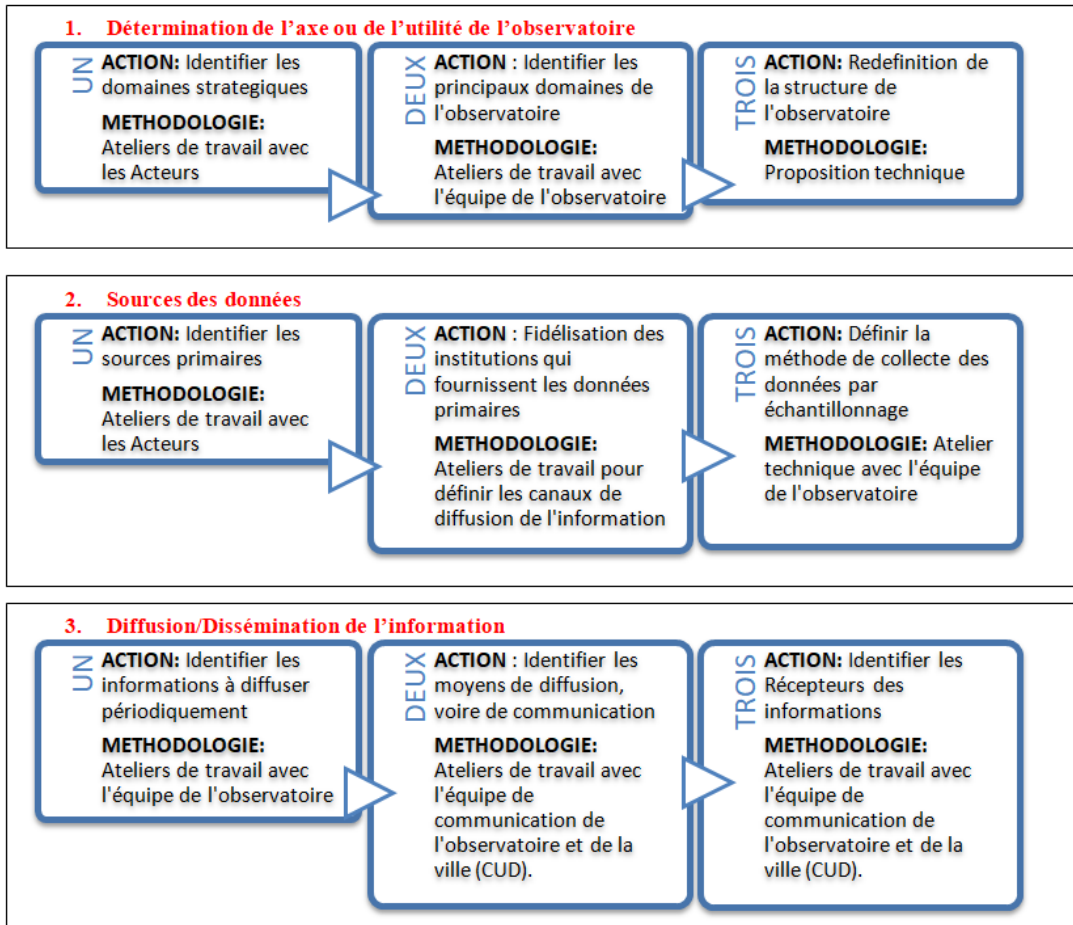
1. Détermination de l'axe ou de l'utilité de l'observatoire

UN
ACTION: Identifier les domaines strategiques
METHODOLOGIE: Ateliers de travail avec les Acteurs

DEUX
ACTION : Identifier les principaux domaines de l'observatoire
METHODOLOGIE: Ateliers de travail avec l'équipe de l'observatoire

TROIS
ACTION: Redefinition de la structure de l'observatoire
METHODOLOGIE: Proposition technique

2. Sources des données

UN
ACTION: Identifier les sources primaires
METHODOLOGIE: Ateliers de travail avec les Acteurs

DEUX
ACTION : Fidélisation des institutions qui fournissent les données primaires
METHODOLOGIE: Ateliers de travail pour définir les canaux de diffusion de l'information

TROIS
ACTION: Définir la méthode de collecte des données par échantillonnage
METHODOLOGIE: Atelier technique avec l'équipe de l'observatoire

3. Diffusion/Dissémination de l'information

UN
ACTION: Identifier les informations à diffuser périodiquement
METHODOLOGIE: Ateliers de travail avec l'équipe de l'observatoire

DEUX
ACTION : Identifier les moyens de diffusion, voire de communication
METHODOLOGIE: Ateliers de travail avec l'équipe de communication de l'observatoire et de la ville (CUD).

TROIS
ACTION: Identifier les Récepteurs des informations
METHODOLOGIE: Ateliers de travail avec l'équipe de communication de l'observatoire et de la ville (CUD).